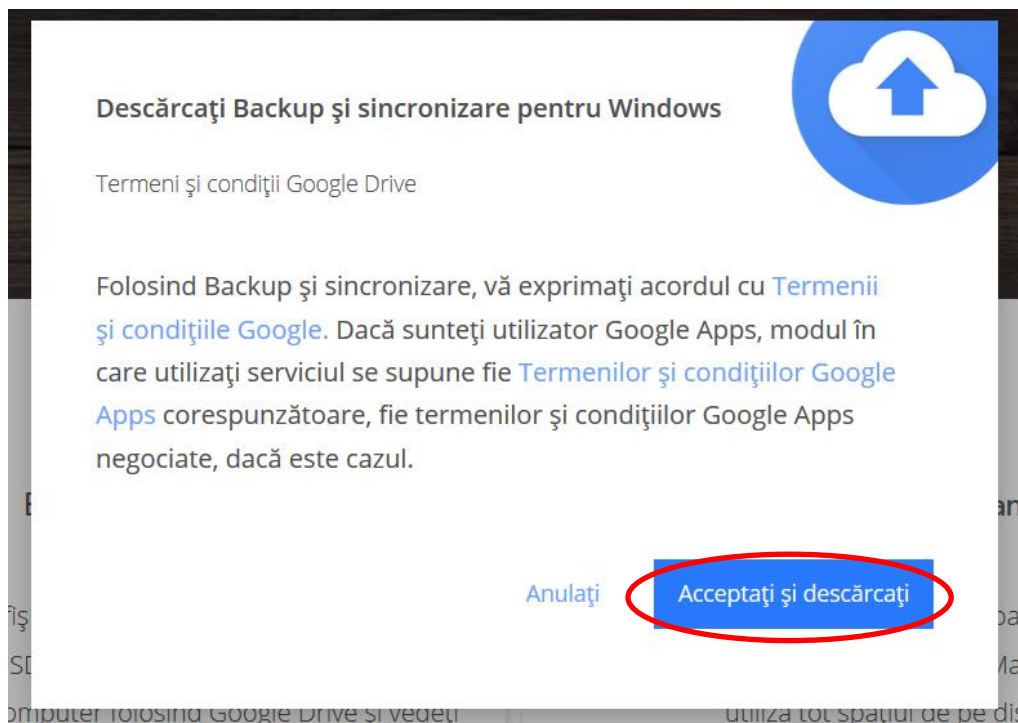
Descărcaţi Backup şi sincronizare pentru Windows

Termeni şi condiţii Google Drive

Folosind Backup şi sincronizare, vă exprimaţi acordul cu Termenii şi condiţiile Google. Dacă sunteţi utilizator Google Apps, modul în care utilizaţi serviciul se supune fie Termenilor şi condiţiilor Google Apps corespunzătoare, fie termenilor şi condiţiilor Google Apps negociate, dacă este cazul.

Anulaţi

Acceptaţi şi descărcaţi

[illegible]

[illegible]

fiş

SD

omputer folosind Google Drive şi vedeţi

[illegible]

utiliza tot spaţiul de pe dis

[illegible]